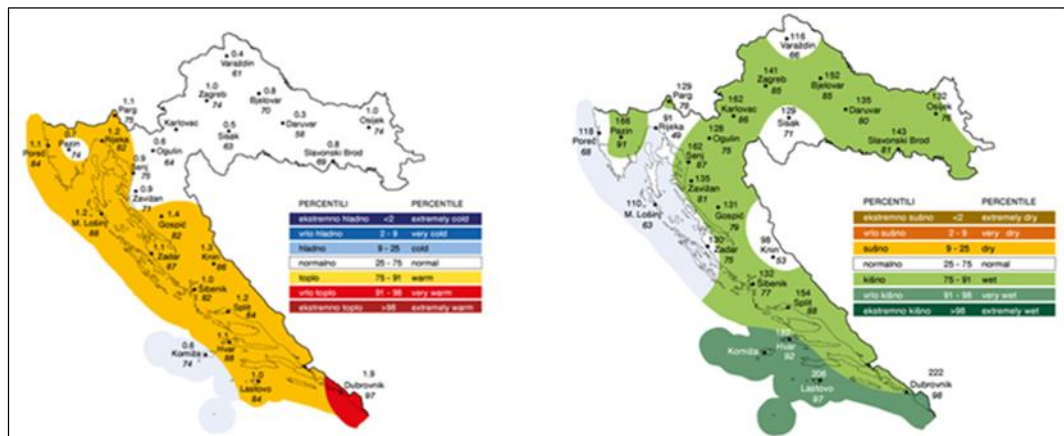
0.4
Varaždin
61

1.0
Zagreb
74

0.8
Bjelovar
70

1.1
Parg
79

Karlovac

0.3
Daruvar
58

1.0
Osijek
74

0.5
Sisak
63

0.8
Slavonski Brod
69

1.1
Poreč
84

0.7
Pazin
74

1.2
Rijeka
82

0.6
Ogulin
64

0.9
Senj
75

0.9
Zavižan
73

1.4
Gospić
82

1.2
M. Lošinj
88

1.1
Zadar
87

1.3
Knin
86

1.0
Šibenik
82

1.2
Split
84

0.6
Komiža
74

1.2
Hvar
88

1.0
Lastovo
84

1.9
Dubrovnik
97

| PERCENTILI | | PERCENTILE |
|---|---|---|
| ekstremno hladno | <2 | extremely cold |
| vrlo hladno | 2 - 9 | very cold |
| hladno | 9 - 25 | cold |
| normalno | 25 - 75 | normal |
| toplo | 75 - 91 | warm |
| vrlo toplo | 91 - 98 | very warm |
| ekstremno toplo | >98 | extremely warm |

116
Varaždin
66

141
Zagreb
85

152
Bjelovar
85

129
Parg
78

162
Karlovac
86

132
Osijek
76

135
Daruvar
80

129
Sisak
71

143
Slavonski Brod
81

118
Poreč
68

166
Pazin
91

91
Rijeka
49

128
Ogulin
76

162
Senj
87

135
Zavižan
81

110
M. Lošinj
63

131
Gospić
79

130
Zadar
75

98
Knin
53

132
Šibenik
77

154
Split
88

Komiža

193
Hvar
92

306
Lastovo
97

222
Dubrovnik
98

| PERCENTILI | | PERCENTILE |
|---|---|---|
| ekstremno sušno | <2 | extremely dry |
| vrlo sušno | 2 - 9 | very dry |
| sušno | 9 - 25 | dry |
| normalno | 25 - 75 | normal |
| kišno | 75 - 91 | wet |
| vrlo kišno | 91 - 98 | very wet |
| ekstremno kišno | >98 | extremely wet |